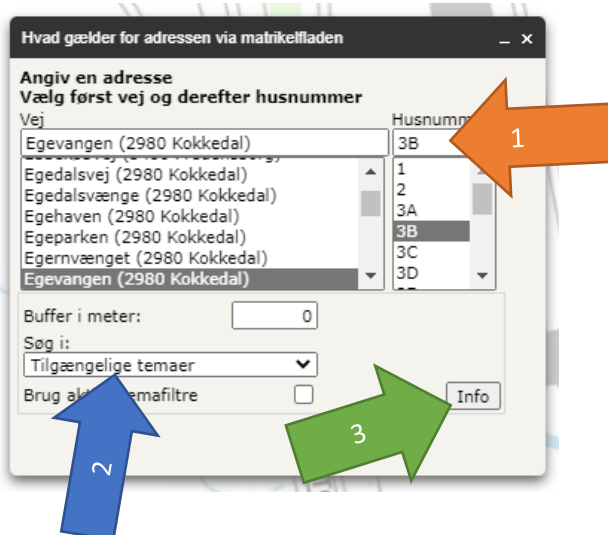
Hvad gælder for adressen via matrikelfladen _ ×

Angiv en adresse
Vælg først vej og derefter husnummer

Vej
Egevangen (2980 Kokkedal)
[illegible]
Egedalsvej (2980 Kokkedal)
Egedalsvænge (2980 Kokkedal)
Egehaven (2980 Kokkedal)
Egeparken (2980 Kokkedal)
Egernvænget (2980 Kokkedal)
Egevangen (2980 Kokkedal)

Husnumm
3B
1
2
3A
3B
3C
3D

1

Buffer i meter: 0
Søg i:
Tilgængelige temaer
Brug ak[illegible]emafiltre

Info

3

2